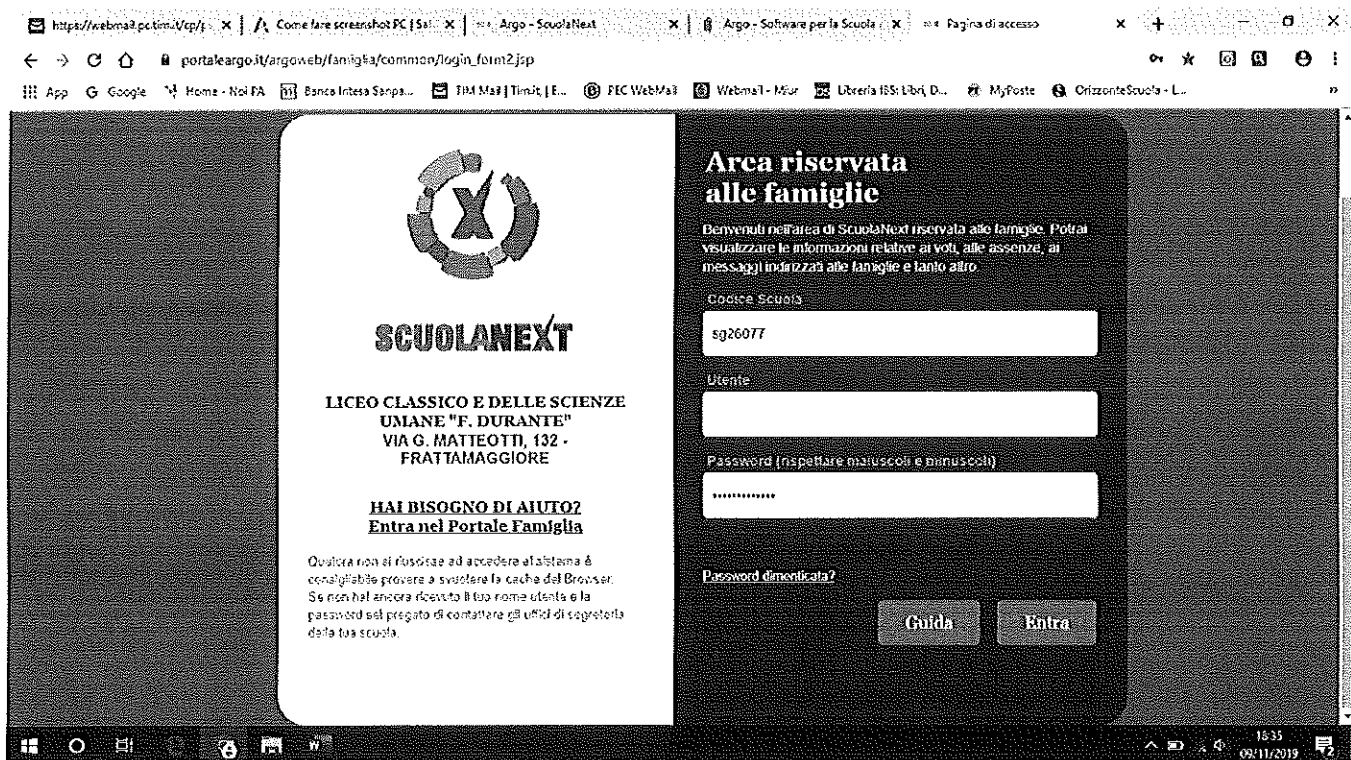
https://webmail.pc.tim.it/cp/ × | Come fare screenshot PC | Sal × | Argo - ScuolaNext × | Argo - Software per la Scuola × | Pagina di accesso ×

portaleargo.it/argoweb/famiglia/common/login_form2.jsp

App Google Home - NoiPA Banca Intesa Sanpa... TIM Mail | Tim.it | E... PEC WebMail Webmail - Miur Libreria IBS: Libri, D... MyPoste OrizzonteScuola - L...

SCUOLANEXT

LICEO CLASSICO E DELLE SCIENZE UMANE "F. DURANTE"
VIA G. MATTEOTTI, 132 - FRATTAMAGGIORE

HAI BISOGNO DI AIUTO?
Entra nel Portale Famiglia

Qualora non si riuscisse ad accedere al sistema è consigliabile provare a svuotare la cache del Browser. Se non hai ancora ricevuto il tuo nome utente e la password sei pregato di contattare gli uffici di segreteria della tua scuola.

Area riservata alle famiglie

Benvenuti nell'area di ScuolaNext riservata alle famiglie. Potrai visualizzare le informazioni relative ai voti, alle assenze, ai messaggi indirizzati alle famiglie e tanto altro.

Codice Scuola
sg26077

Utente

Password (rispettare maiuscoli e minuscoli)
••••••••••••

Password dimenticata?

Guida Entra

18:35
09/11/2019